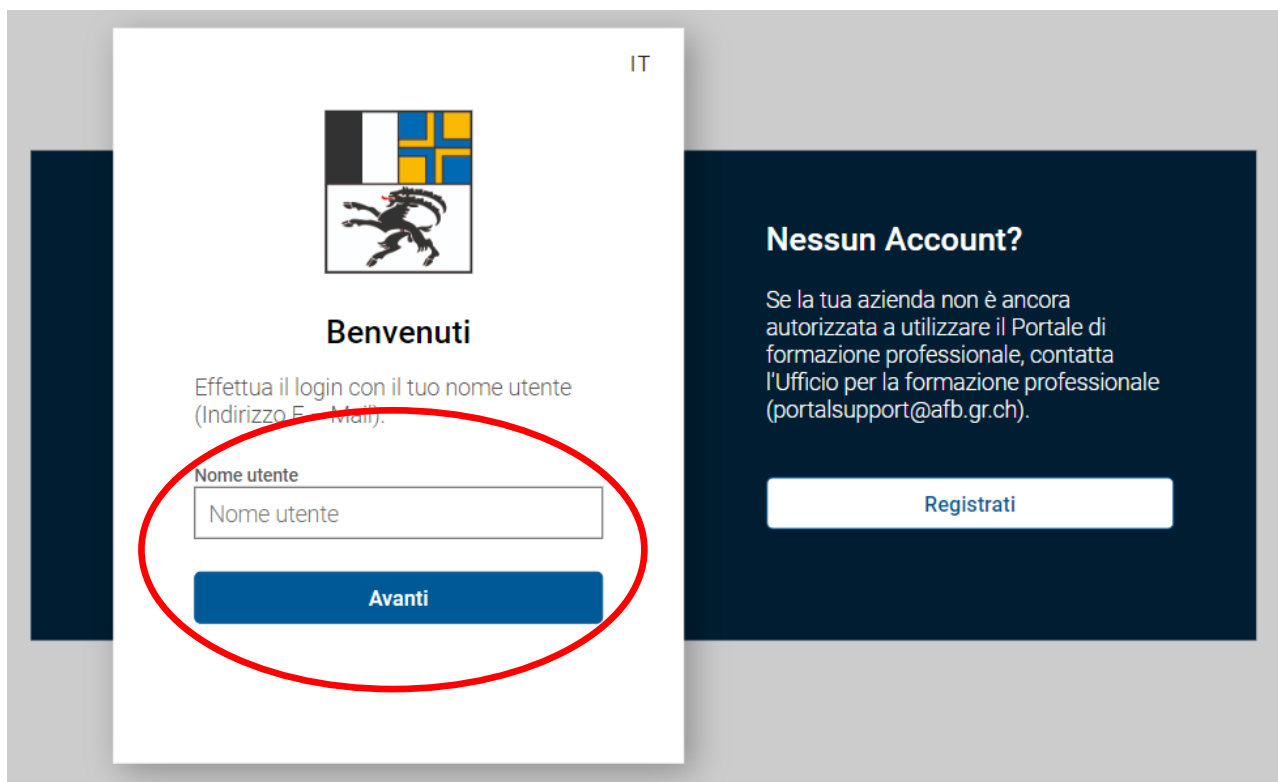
IT

Benvenuti

Effettua il login con il tuo nome utente (Indirizzo E-Mail).

Nome utente

Nome utente

Avanti

Nessun Account?

Se la tua azienda non è ancora autorizzata a utilizzare il Portale di formazione professionale, contatta l'Ufficio per la formazione professionale (portalsupport@afb.gr.ch).

Registrati